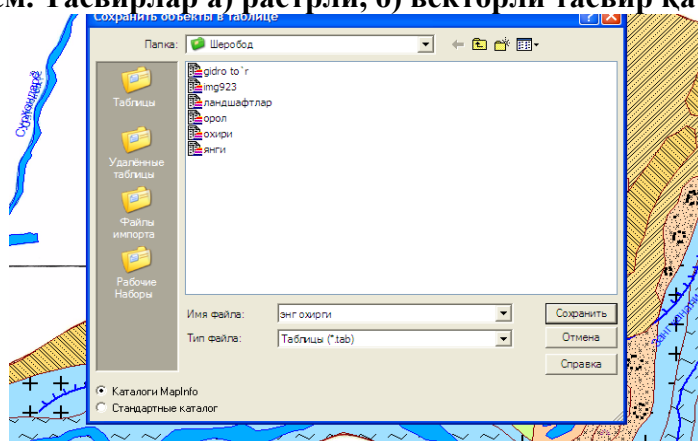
м. Тасвирлар а) растрли, б) векторли тасвир ка

Сохранить объекты в таблице

Папка: Шеробод

Таблицы

Удалённые таблицы

Файлы импорта

Рабочие Наборы

gidro to`r
img923
ландшафтлар
орол
охири
янги

Имя файла: энг охирги

Тип файла: Таблицы (*.tab)

Сохранить

Отмена

Справка

Каталоги MapInfo

Стандартные каталог

Сурхондарё